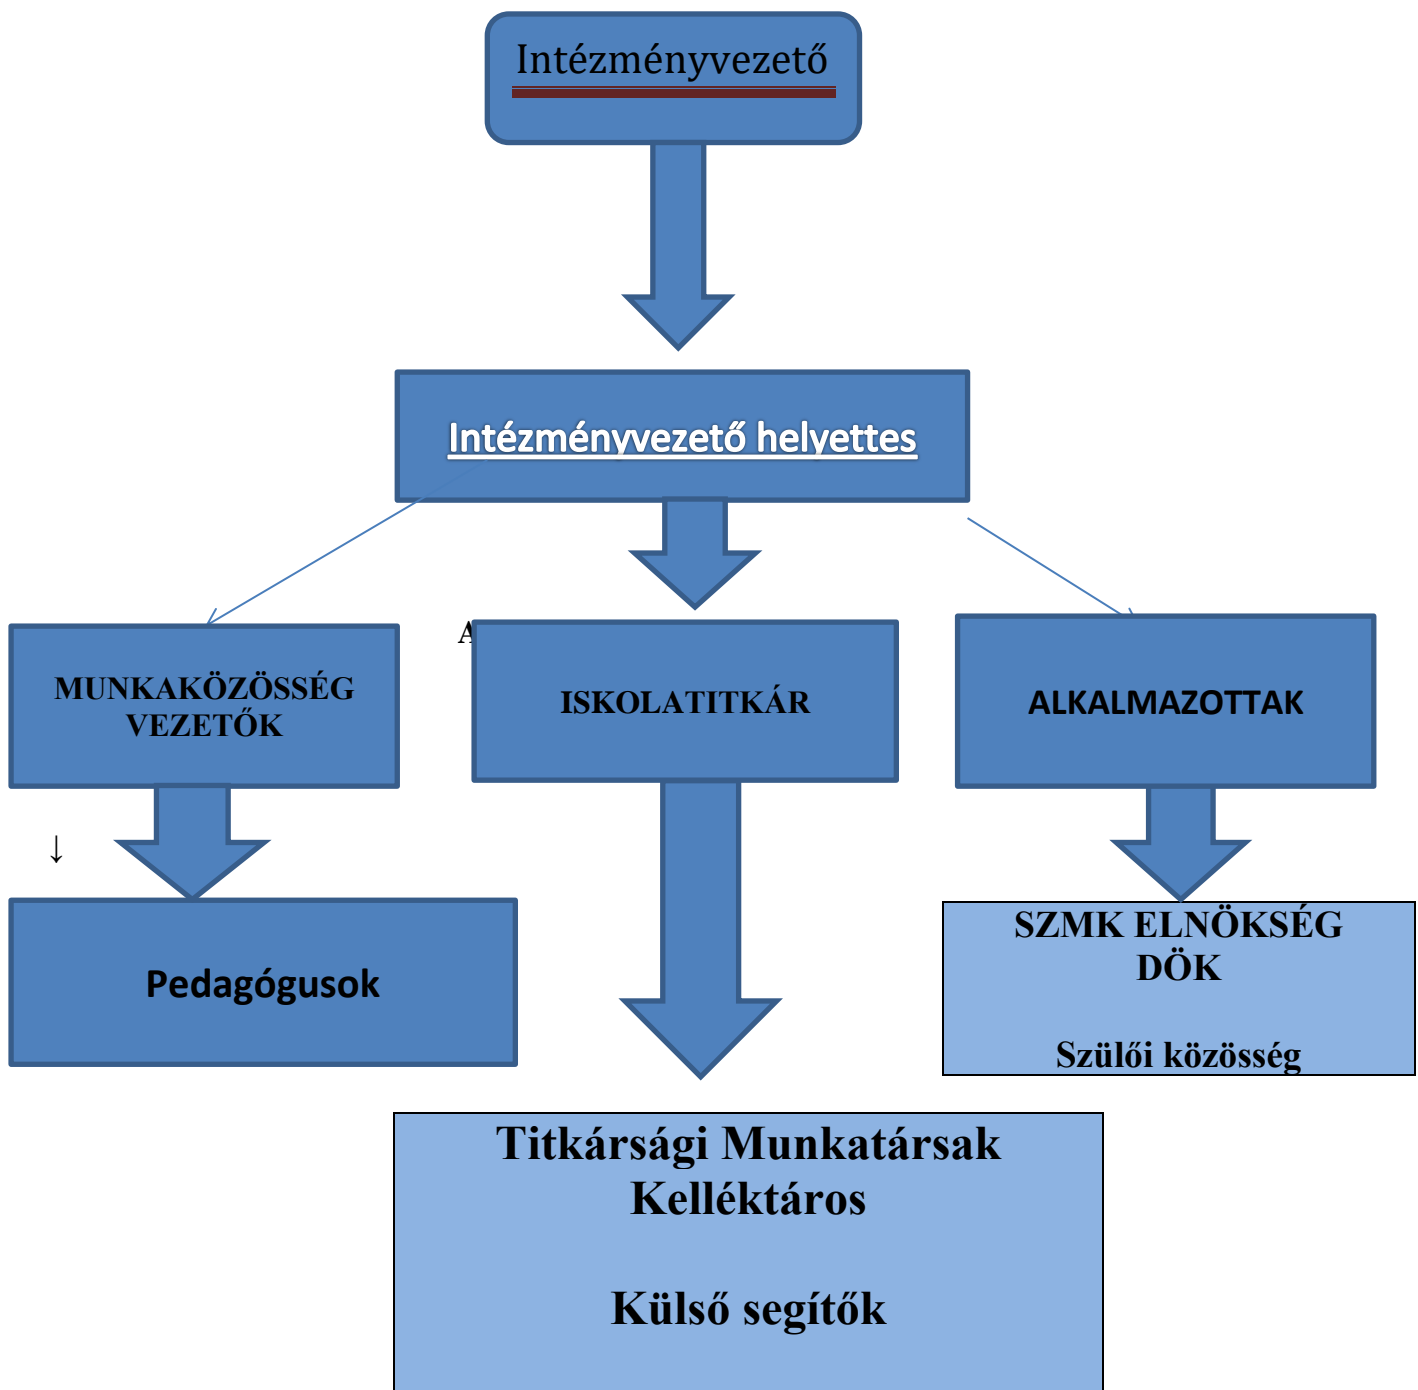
Intézményvezető

Intézményvezető helyettes

MUNKAKÖZÖSSÉG VEZETŐK

A

ISKOLATITKÁR

ALKALMAZOTTAK

↓

Pedagógusok

SZMK ELNÖKSÉG
DÖK

Szülői közösség

Titkársági Munkatársak
Kelléktáros

Külső segítők